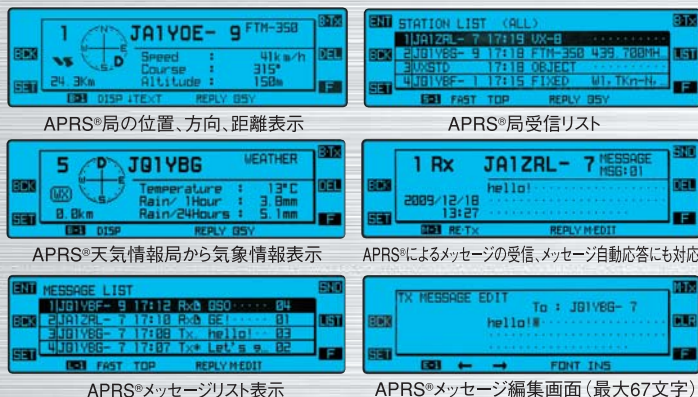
1 JA1YOE- 9 FTM-350
B-Tx
BCK
Speed : 41km/h
Course : 315°
Altitude : 150m
DEL
SET
24.3Km
E-1 DISP ↕TEXT REPLY BSY
F
APRS®局の位置、方向、距離表示

ENT STATION LIST (ALL)
B-Tx
1JA1ZRL- 7 17:19 VX-8
BCK
2JG1YBG- 9 17:18 FTM-350 439.700MH
LIST
3UVSTD 17:18 OBJECT
SET
4JG1YBF- 1 17:15 FIXED W1,TKn-N,
F
E-1 FAST TOP REPLY BSY
APRS®局受信リスト

5 JG1YBG WEATHER
B-Tx
BCK
WX
Temperature : 13°C
DEL
Rain/ 1Hour : 3.8mm
SET
0.8km
Rain/24Hours : 5.1mm
E-1 DISP REPLY BSY
F
APRS®天気情報局から気象情報表示

SND
1 Rx JA1ZRL- 7 MESSAGE MSG:01
BCK
hello!
DEL
2009/12/18
13:27
SET
E-1 RE-TX REPLY M-EDIT
F
APRS®によるメッセージの受信、メッセージ自動応答にも対応

ENT MESSAGE LIST
SND
1JG1YBF- 9 17:12 Rx@ QSO· · · · · 04
BCK
2JA1ZRL- 7 17:10 Rx@ GE! · · · · · 01
LIST
3JG1YBG- 7 17:08 Tx hello! · · 03
SET
4JG1YBG- 7 17:07 Tx* Let's g.. 02
F
E-1 FAST TOP REPLY M-EDIT
APRS®メッセージリスト表示

TX MESSAGE EDIT
M-Tx
To : JG1YBG- 7
BCK
hello!
CLR
SET
E-1 ← → FONT INS
F
APRS®メッセージ編集画面（最大67文字）